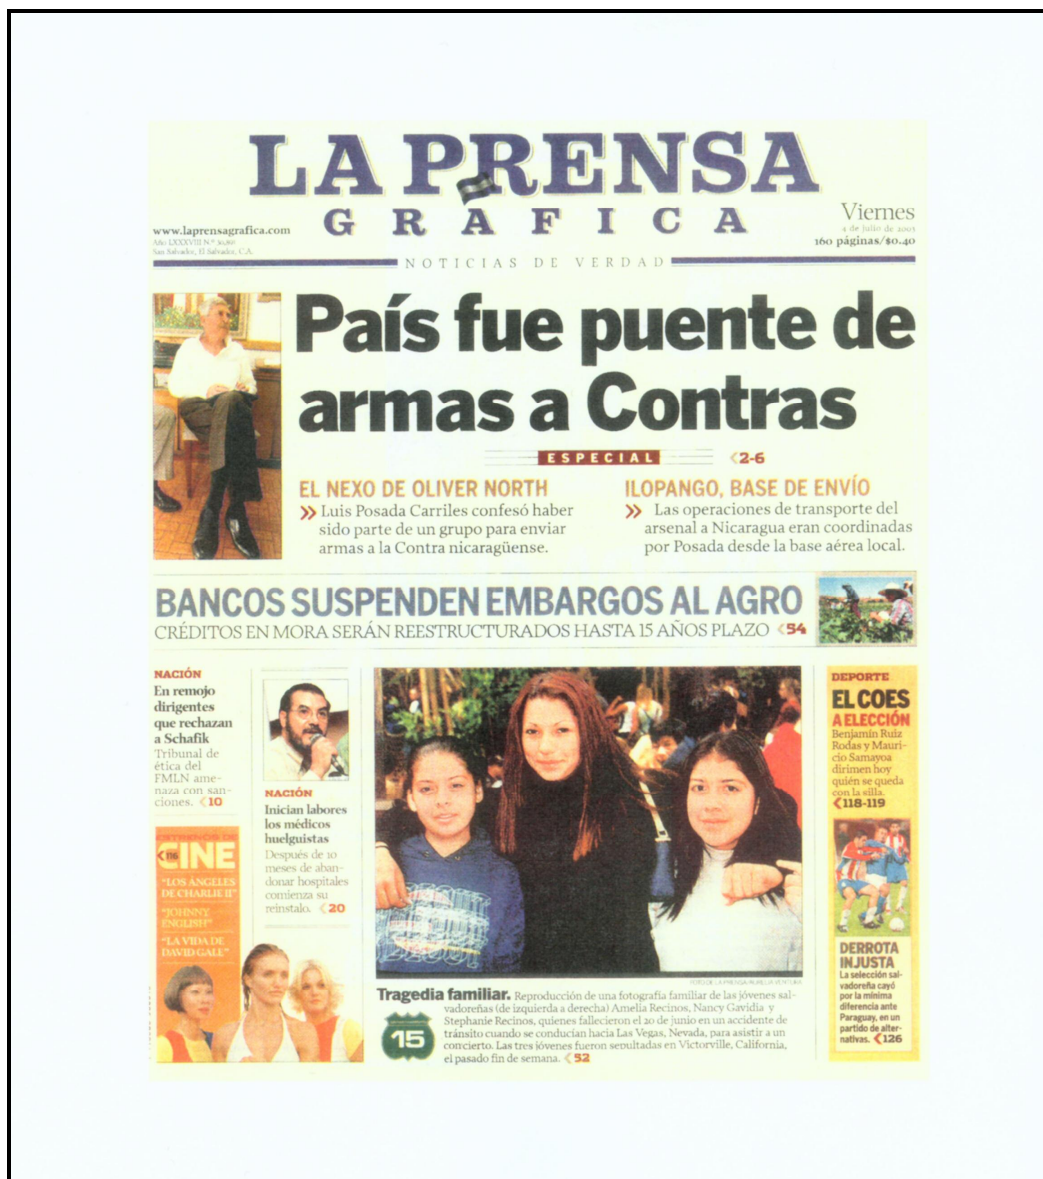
LA PRENSA GRÁFICA

www.laprensagrafica.com
Año LXXXVIII N.º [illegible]
San Salvador, El Salvador, C.A.

Viernes
4 de julio de 2003
160 páginas/$0.40

NOTICIAS DE VERDAD

País fue puente de armas a Contras

ESPECIAL 2-6

EL NEXO DE OLIVER NORTH
Luis Posada Carriles confesó haber sido parte de un grupo para enviar armas a la Contra nicaragüense.

ILOPANGO, BASE DE ENVÍO
Las operaciones de transporte del arsenal a Nicaragua eran coordinadas por Posada desde la base aérea local.

BANCOS SUSPENDEN EMBARGOS AL AGRO
CRÉDITOS EN MORA SERÁN REESTRUCTURADOS HASTA 15 AÑOS PLAZO 54

NACIÓN
En remojo dirigentes que rechazan a Schafik
Tribunal de ética del FMLN amenaza con sanciones. 10

NACIÓN
Inician labores los médicos huelguistas
Después de 10 meses de abandonar hospitales comienza su reinstalo. 20

ESTRENOS DE CINE
116
"LOS ÁNGELES DE CHARLIE II"
"JOHNNY ENGLISH"
"LA VIDA DE DAVID GALE"

FOTO DE LA PRENSA/AURELIA VENTURA

Tragedia familiar. Reproducción de una fotografía familiar de las jóvenes salvadoreñas (de izquierda a derecha) Amelia Recinos, Nancy Gavidia y Stephanie Recinos, quienes fallecieron el 20 de junio en un accidente de tránsito cuando se conducían hacia Las Vegas, Nevada, para asistir a un concierto. Las tres jóvenes fueron sepultadas en Victorville, California, el pasado fin de semana. 52

15

DEPORTE
EL COES A ELECCIÓN
Benjamín Ruiz Rodas y Mauricio Samayoa dirimen hoy quién se queda con la silla. 118-119

DERROTA INJUSTA
La selección salvadoreña cayó por la mínima diferencia ante Paraguay, en un partido de alternativas. 126